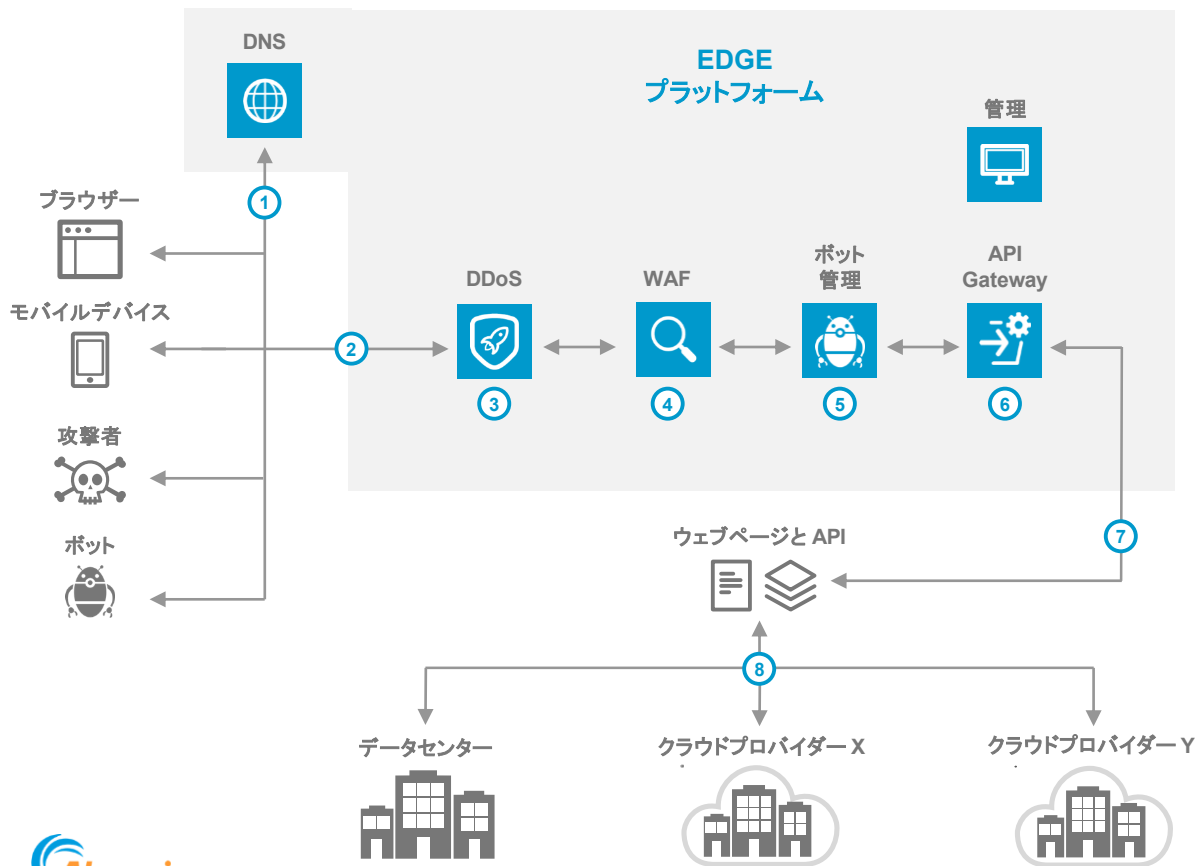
DNS

EDGE
プラットフォーム

管理

1

ブラウザー

モバイルデバイス

攻撃者

ボット

2

DDoS

WAF

ボット
管理

API
Gateway

3

4

5

6

7

ウェブページと API

8

データセンター

クラウドプロバイダー X

クラウドプロバイダー Y